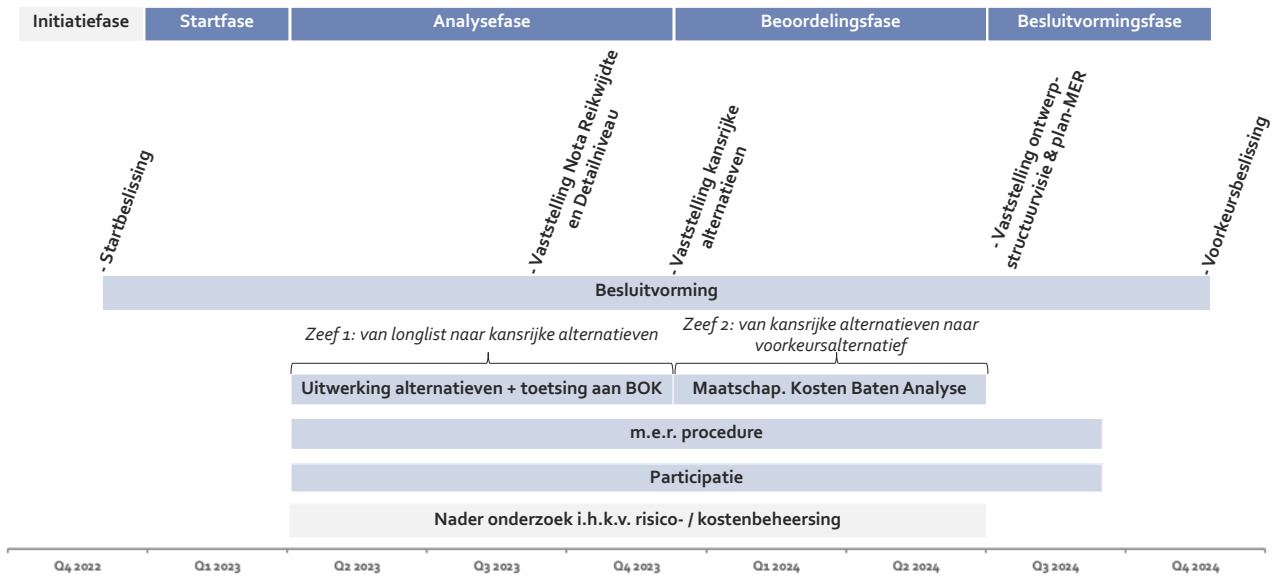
Initiatiefase | Startfase | Analysefase | Beoordelingsfase | Besluitvormingsfase

- Startbeslissing

- Vaststelling Nota Reikwijdte en Detailniveau

- Vaststelling kansrijke alternatieven

- Vaststelling ontwerp-structuurvisie & plan-MER

- Voorkeursbeslissing

Besluitvorming

Zeef 1: van longlist naar kansrijke alternatieven

Zeef 2: van kansrijke alternatieven naar voorkeursalternatief

Uitwerking alternatieven + toetsing aan BOK

Maatschap. Kosten Baten Analyse

m.e.r. procedure

Participatie

Nader onderzoek i.h.k.v. risico- / kostenbeheersing

Q4 2022 | Q1 2023 | Q2 2023 | Q3 2023 | Q4 2023 | Q1 2024 | Q2 2024 | Q3 2024 | Q4 2024